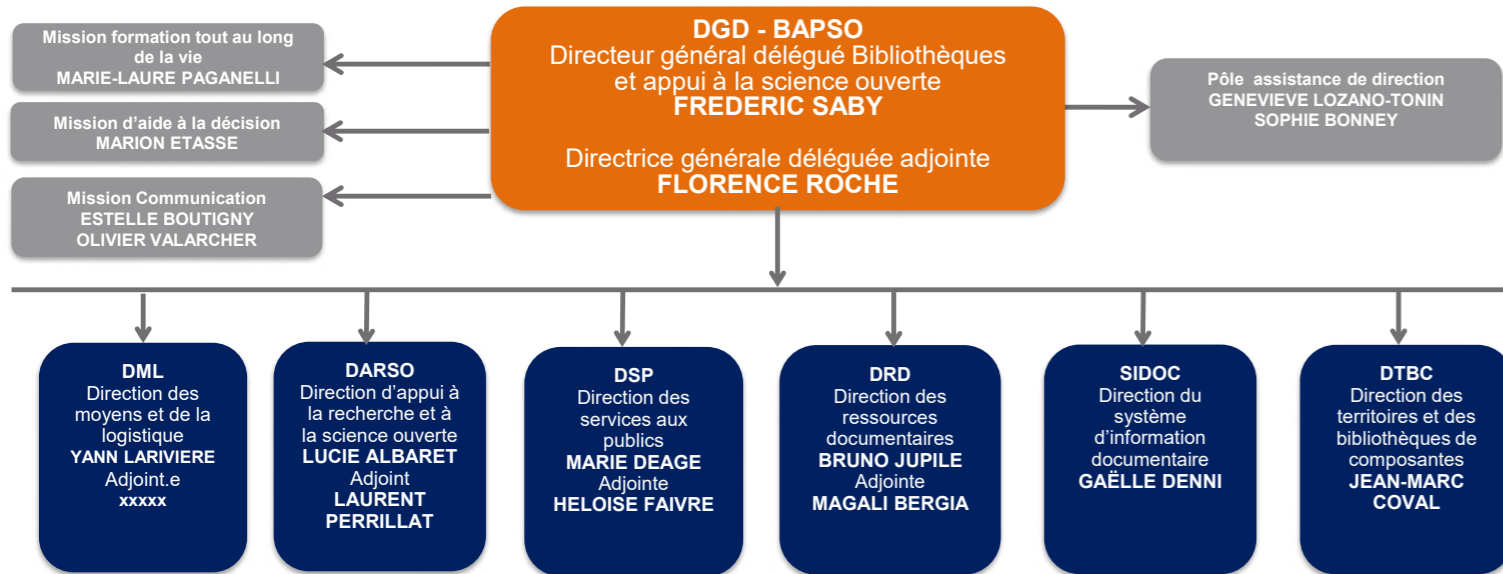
DGD - BAPSO
Directeur général délégué Bibliothèques et appui à la science ouverte
FREDERIC SABY

Directrice générale déléguée adjointe
FLORENCE ROCHE

Mission formation tout au long de la vie
MARIE-LAURE PAGANELLI

Mission d'aide à la décision
MARION ETASSE

Mission Communication
ESTELLE BOUTIGNY
OLIVIER VALARCHER

Pôle assistance de direction
GENEVIEVE LOZANO-TONIN
SOPHIE BONNEY

DML
Direction des moyens et de la logistique
YANN LARIVIERE
Adjoint.e
xxxxx

DARSO
Direction d'appui à la recherche et à la science ouverte
LUCIE ALBARET
Adjoint
LAURENT PERRILLAT

DSP
Direction des services aux publics
MARIE DEAGE
Adjointe
HELOISE FAIVRE

DRD
Direction des ressources documentaires
BRUNO JUPILE
Adjointe
MAGALI BERGIA

SIDOC
Direction du système d'information documentaire
GAËLLE DENNI

DTBC
Direction des territoires et des bibliothèques de composantes
JEAN-MARC COVAL